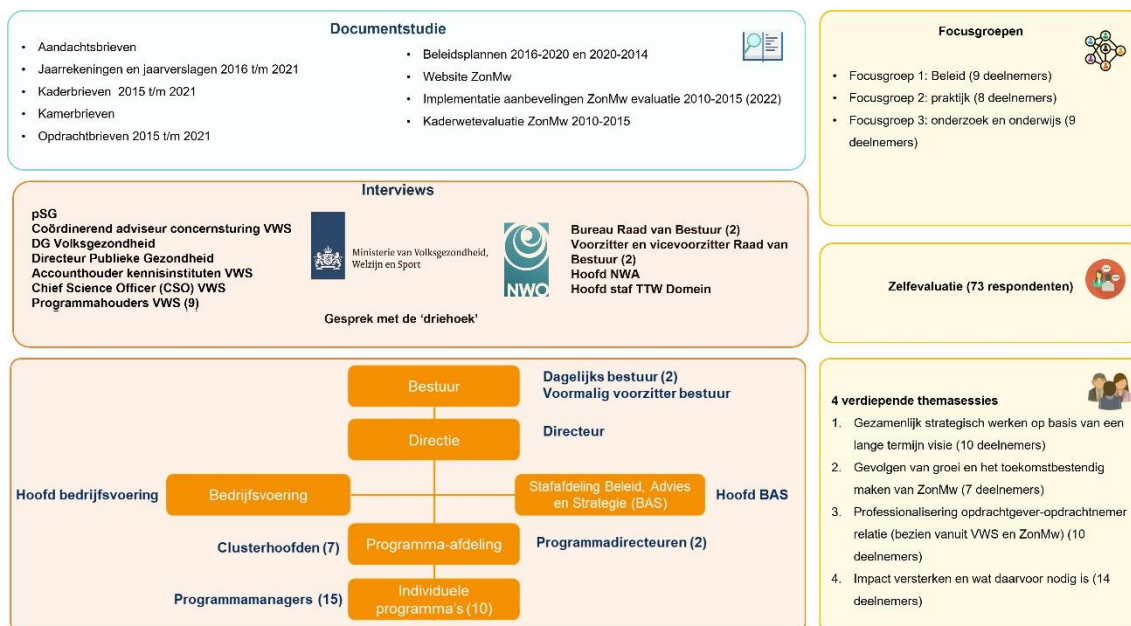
Documentstudie

- Aandachtsbrieven
- Jaarrekeningen en jaarverslagen 2016 t/m 2021
- Kaderbrieven 2015 t/m 2021
- Kamerbrieven
- Opdrachtbrieven 2015 t/m 2021

- Beleidsplannen 2016-2020 en 2020-2014
- Website ZonMw
- Implementatie aanbevelingen ZonMw evaluatie 2010-2015 (2022)
- Kaderwetevaluatie ZonMw 2010-2015

Focusgroepen

- Focusgroep 1: Beleid (9 deelnemers)
- Focusgroep 2: praktijk (8 deelnemers)
- Focusgroep 3: onderzoek en onderwijs (9 deelnemers)

Interviews

pSG
Coördinerend adviseur concernsturing VWS
DG Volksgezondheid
Directeur Publieke Gezondheid
Accounthouder kennisinstituten VWS
Chief Science Officer (CSO) VWS
Programmahouders VWS (9)

Ministerie van Volksgezondheid, Welzijn en Sport

NWO

Bureau Raad van Bestuur (2)
Voorzitter en vicevoorzitter Raad van Bestuur (2)
Hoofd NWA
Hoofd staf TTW Domein

Gesprek met de 'driehoek'

Zelfevaluatie (73 respondenten)

Bestuur
Dagelijks bestuur (2)
Voormalig voorzitter bestuur
Directie
Directeur
Hoofd bedrijfsvoering
Bedrijfsvoering
Stafafdeling Beleid, Advies en Strategie (BAS)
Hoofd BAS
Clusterhoofden (7)
Programma-afdeling
Programmadirecteuren (2)
Programmamanagers (15)
Individuele programma's (10)

4 verdiepende themasessies

1. Gezamenlijk strategisch werken op basis van een lange termijn visie (10 deelnemers)
2. Gevolgen van groei en het toekomstbestendig maken van ZonMw (7 deelnemers)
3. Professionalisering opdrachtgever-opdrachtnemer relatie (bezien vanuit VWS en ZonMw) (10 deelnemers)
4. Impact versterken en wat daarvoor nodig is (14 deelnemers)